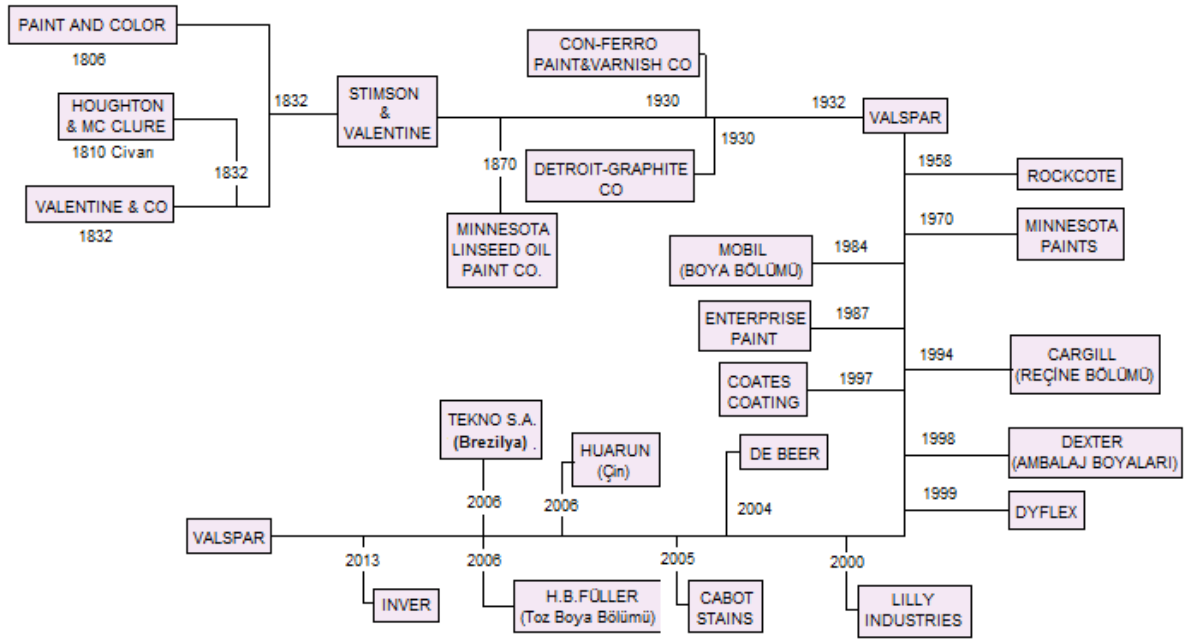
PAINT AND COLOR
1806
HOUGHTON & MC CLURE
1810 Civarı
VALENTINE & CO
1832
1832
1832
STIMSON & VALENTINE
CON-FERRO PAINT&VARNISH CO
1930
1932
VALSPAR
1870
1930
DETROIT-GRAPHITE CO
MINNESOTA LINSEED OIL PAINT CO.
1958
ROCKCOTE
1970
MINNESOTA PAINTS
MOBIL (BOYA BÖLÜMÜ)
1984
ENTERPRISE PAINT
1987
1994
CARGILL (REÇİNE BÖLÜMÜ)
COATES COATING
1997
TEKNO S.A. (Brezilya)
HUARUN (Çin)
DE BEER
1998
DEXTER (AMBALAJ BOYALARI)
1999
DYFLEX
2006
2006
2004
VALSPAR
2013
2006
2005
2000
INVER
H.B.FÜLLER (Toz Boya Bölümü)
CABOT STAINS
LILLY INDUSTRIES